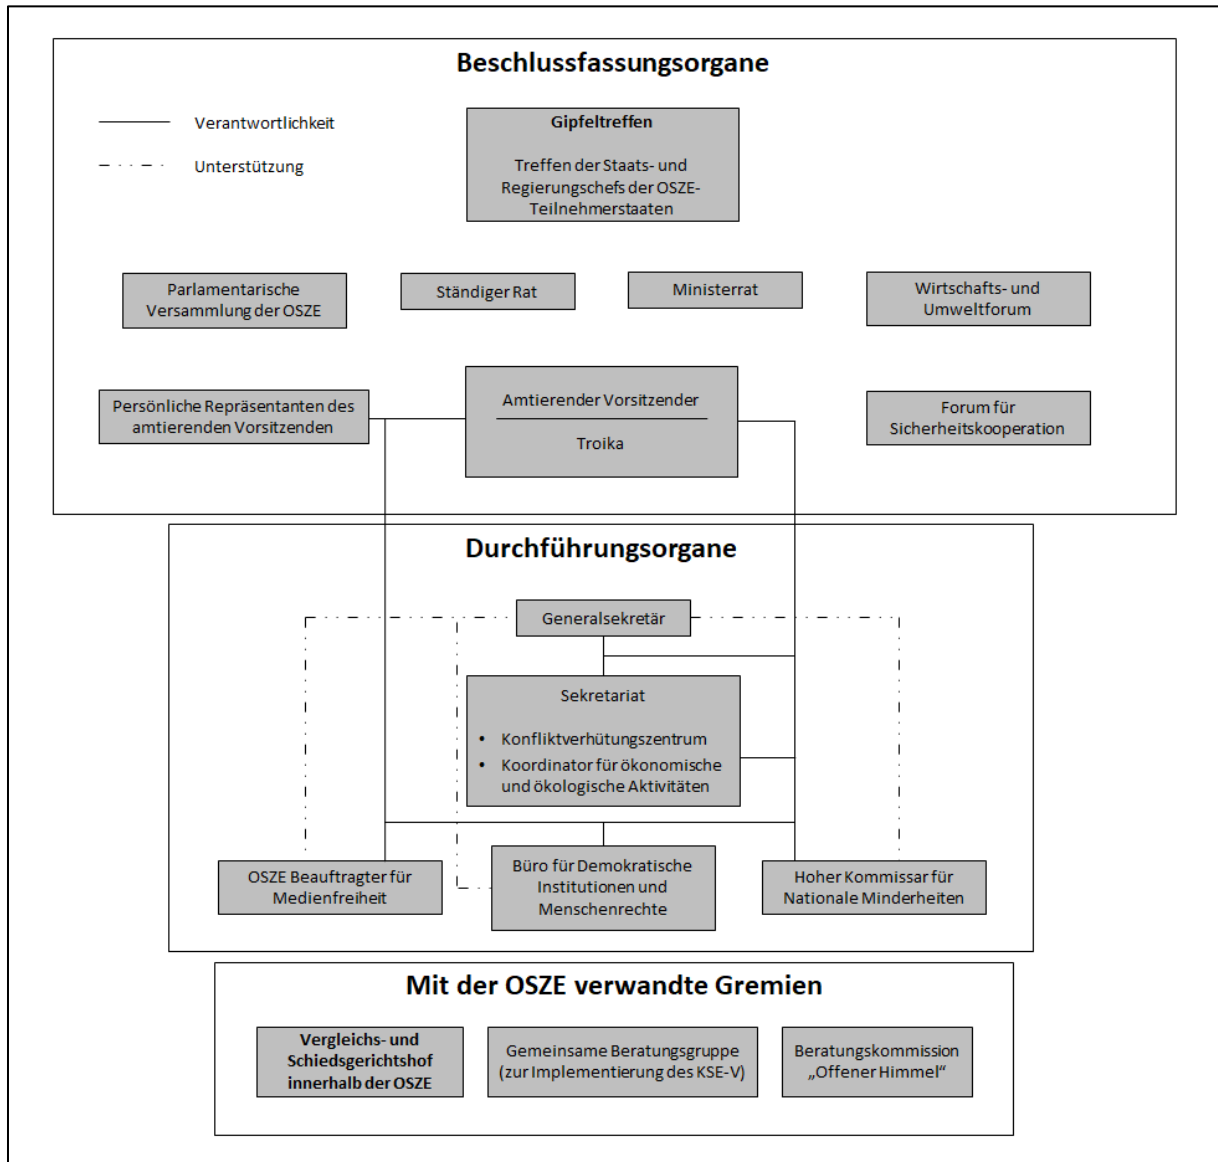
Beschlussfassungsorgane

Verantwortlichkeit

Unterstützung

Gipfeltreffen

Treffen der Staats- und Regierungschefs der OSZE-Teilnehmerstaaten

Parlamentarische Versammlung der OSZE

Ständiger Rat

Ministerrat

Wirtschafts- und Umweltforum

Persönliche Repräsentanten des amtierenden Vorsitzenden

Amtierender Vorsitzender

Troika

Forum für Sicherheitskooperation

Durchführungsorgane

Generalsekretär

Sekretariat

- Konfliktverhütungszentrum
- Koordinator für ökonomische und ökologische Aktivitäten

OSZE Beauftragter für Medienfreiheit

Büro für Demokratische Institutionen und Menschenrechte

Hoher Kommissar für Nationale Minderheiten

Mit der OSZE verwandte Gremien

Vergleichs- und Schiedsgerichtshof innerhalb der OSZE

Gemeinsame Beratungsgruppe (zur Implementierung des KSE-V)

Beratungskommission „Offener Himmel"